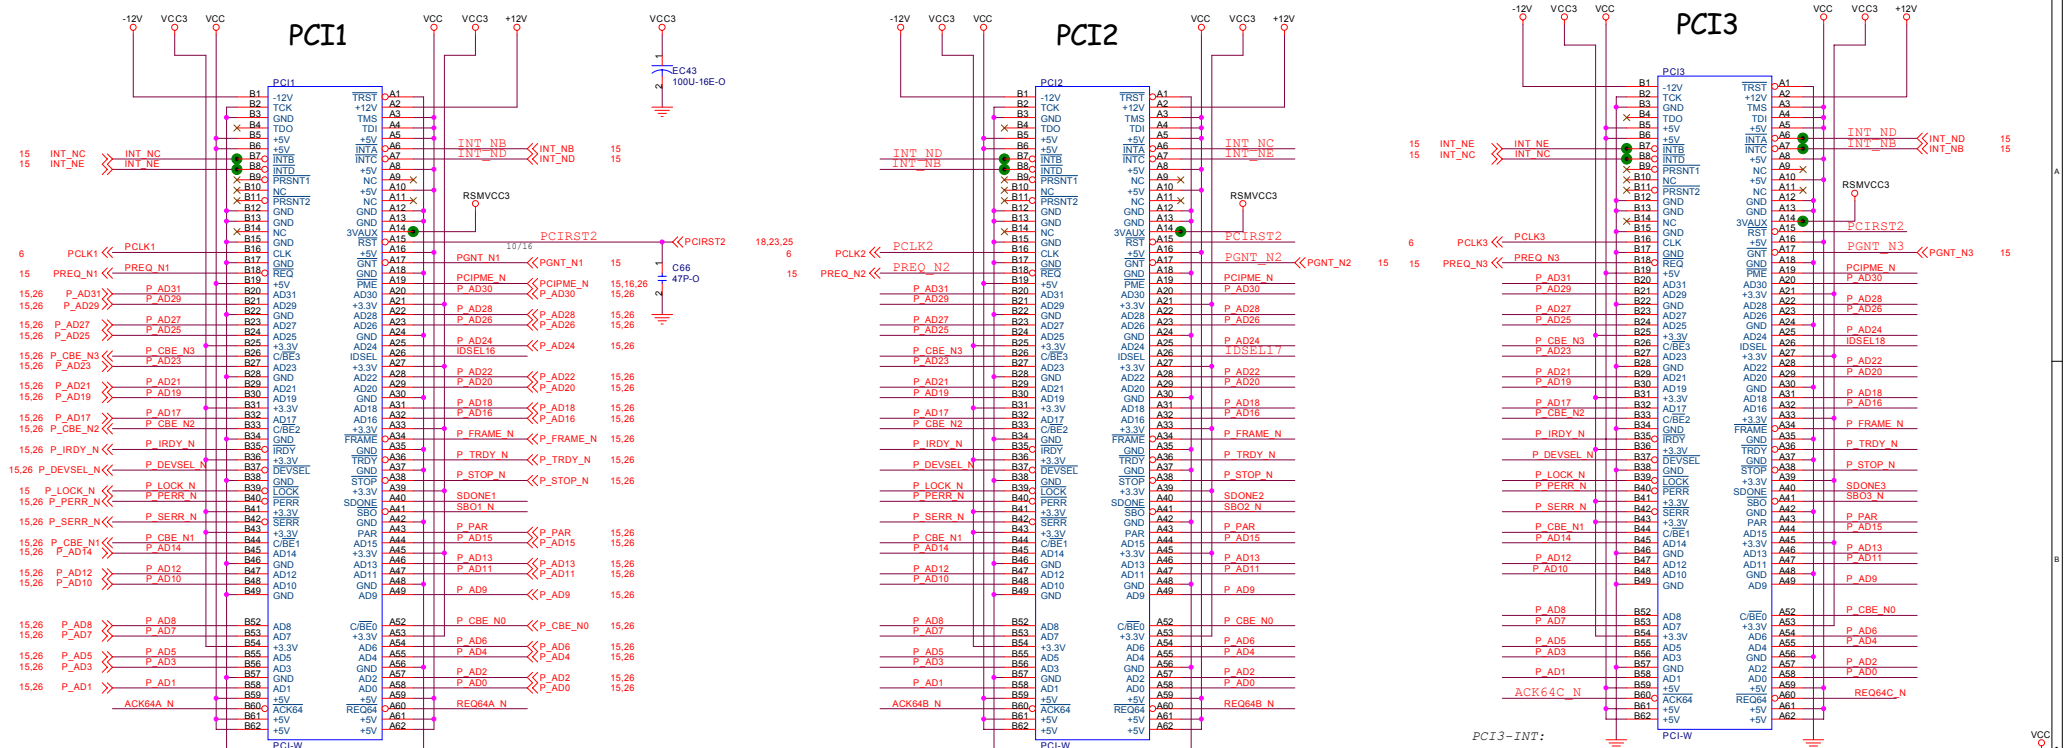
PCI1

-12V VCC3 VCC VCC VCC3 +12V VCC3

EC43
100U-16E-O

C66
47P-O

PCI1
B1 -12V TRST A1
B2 TCK +12V A2
B3 GND TMS A3
B4 TDO TDI A4
B5 +5V +5V A5
B6 +5V INTA A6
B7 INTB INTC A7
B8 INTD +5V A8
B9 PRSNT1 NC A9
B10 NC +5V A10
B11 PRSNT2 NC A11
B12 GND GND A12
B13 GND GND A13
B14 NC 3VAUX A14
B15 GND RST A15
B16 CLK +5V A16
B17 GND GNT A17
B18 REQ GND A18
B19 +5V PME A19
B20 AD31 AD30 A20
B21 AD29 +3.3V A21
B22 GND AD28 A22
B23 AD27 AD26 A23
B24 AD25 GND A24
B25 +3.3V AD24 A25
B26 C/BE3 IDSEL A26
B27 AD23 +3.3V A27
B28 GND AD22 A28
B29 AD21 AD20 A29
B30 AD19 GND A30
B31 +3.3V AD18 A31
B32 AD17 AD16 A32
B33 C/BE2 +3.3V A33
B34 GND FRAME A34
B35 IRDY GND A35
B36 +3.3V TRDY A36
B37 DEVSEL GND A37
B38 GND STOP A38
B39 LOCK +3.3V A39
B40 PERR SDONE A40
B41 +3.3V SBO A41
B42 SERR GND A42
B43 +3.3V PAR A43
B44 C/BE1 AD15 A44
B45 AD14 +3.3V A45
B46 GND AD13 A46
B47 AD12 AD11 A47
B48 AD10 GND A48
B49 GND AD9 A49
B52 AD8 C/BE0 A52
B53 AD7 +3.3V A53
B54 +3.3V AD6 A54
B55 AD5 AD4 A55
B56 AD3 GND A56
B57 GND AD2 A57
B58 AD1 AD0 A58
B59 +5V +5V A59
B60 ACK64 REQ64 A60
B61 +5V +5V A61
B62 +5V +5V A62
PCI-W

15 INT_NC INT_NC
15 INT_NE INT_NE
INT_NB INT_NB 15
INT_ND INT_ND 15
RSMVCC3
6 PCLK1 PCLK1
15 PREQ_N1 PREQ_N1
PCIRST2 PCIRST2 18,23,25
10/16
PGNT_N1 P_GNT_N1 15
PCIPME_N P_CIPME_N 15,16,26
P_AD30 P_AD30 15,26
15,26 P_AD31 P_AD31
15,26 P_AD29 P_AD29
15,26 P_AD27 P_AD27
15,26 P_AD25 P_AD25
15,26 P_CBE_N3 P_CBE_N3
15,26 P_AD23 P_AD23
15,26 P_AD21 P_AD21
15,26 P_AD19 P_AD19
15,26 P_AD17 P_AD17
15,26 P_CBE_N2 P_CBE_N2
15,26 P_IRDY_N P_IRDY_N
15,26 P_DEVSEL_N P_DEVSEL_N
15 P_LOCK_N P_LOCK_N
15,26 P_PERR_N P_PERR_N
15,26 P_SERR_N P_SERR_N
15,26 P_CBE_N1 P_CBE_N1
15,26 P_AD14 P_AD14
15,26 P_AD12 P_AD12
15,26 P_AD10 P_AD10
15,26 P_AD8 P_AD8
15,26 P_AD7 P_AD7
15,26 P_AD5 P_AD5
15,26 P_AD3 P_AD3
15,26 P_AD1 P_AD1
ACK64A_N
P_AD28 P_AD28 15,26
P_AD26 P_AD26 15,26
P_AD24 P_AD24 15,26
IDSEL16
P_AD22 P_AD22 15,26
P_AD20 P_AD20 15,26
P_AD18 P_AD18 15,26
P_AD16 P_AD16 15,26
P_FRAME_N P_FRAME_N 15,26
P_TRDY_N P_TRDY_N 15,26
P_STOP_N P_STOP_N 15,26
SDONE1
SBO1_N
P_PAR P_PAR 15,26
P_AD15 P_AD15 15,26
P_AD13 P_AD13 15,26
P_AD11 P_AD11 15,26
P_AD9 P_AD9 15,26
P_CBE_N0 P_CBE_N0 15,26
P_AD6 P_AD6 15,26
P_AD4 P_AD4 15,26
P_AD2 P_AD2 15,26
P_AD0 P_AD0 15,26
REQ64A_N

PCI2

-12V VCC3 VCC VCC VCC3 +12V
PCI2
INT_ND
INT_NB
INT_NC
INT_NE
RSMVCC3
6 PCLK2 PCLK2
15 PREQ_N2 PREQ_N2
PCIRST2
PGNT_N2 PGNT_N2 15
PCIPME_N
P_AD30
P_AD31 P_AD29 P_AD27 P_AD25 P_CBE_N3 P_AD23 P_AD21 P_AD19 P_AD17 P_CBE_N2 P_IRDY_N P_DEVSEL_N P_LOCK_N P_PERR_N P_SERR_N P_CBE_N1 P_AD14 P_AD12 P_AD10 P_AD8 P_AD7 P_AD5 P_AD3 P_AD1
ACK64B_N
P_AD28 P_AD26 P_AD24 IDSEL17 P_AD22 P_AD20 P_AD18 P_AD16 P_FRAME_N P_TRDY_N P_STOP_N SDONE2 SBO2_N P_PAR P_AD15 P_AD13 P_AD11 P_AD9 P_CBE_N0 P_AD6 P_AD4 P_AD2 P_AD0
REQ64B_N
PCI-W

PCI3

-12V VCC3 VCC VCC VCC3 +12V
PCI3
15 INT_NE INT_NE
15 INT_NC INT_NC
INT_ND INT_ND 15
INT_NB INT_NB 15
RSMVCC3
6 PCLK3 PCLK3
15 PREQ_N3 PREQ_N3
PCIRST2
PGNT_N3 PGNT_N3 15
PCIPME_N
P_AD30
P_AD31 P_AD29 P_AD27 P_AD25 P_CBE_N3 P_AD23 P_AD21 P_AD19 P_AD17 P_CBE_N2 P_IRDY_N P_DEVSEL_N P_LOCK_N P_PERR_N P_SERR_N P_CBE_N1 P_AD14 P_AD12 P_AD10 P_AD8 P_AD7 P_AD5 P_AD3 P_AD1
ACK64C_N
P_AD28 P_AD26 P_AD24 IDSEL18 P_AD22 P_AD20 P_AD18 P_AD16 P_FRAME_N P_TRDY_N P_STOP_N SDONE3 SBO3_N P_PAR P_AD15 P_AD13 P_AD11 P_AD9 P_CBE_N0 P_AD6 P_AD4 P_AD2 P_AD0
REQ64C_N
PCI3-INT:
PCI-W
VCC
A
B